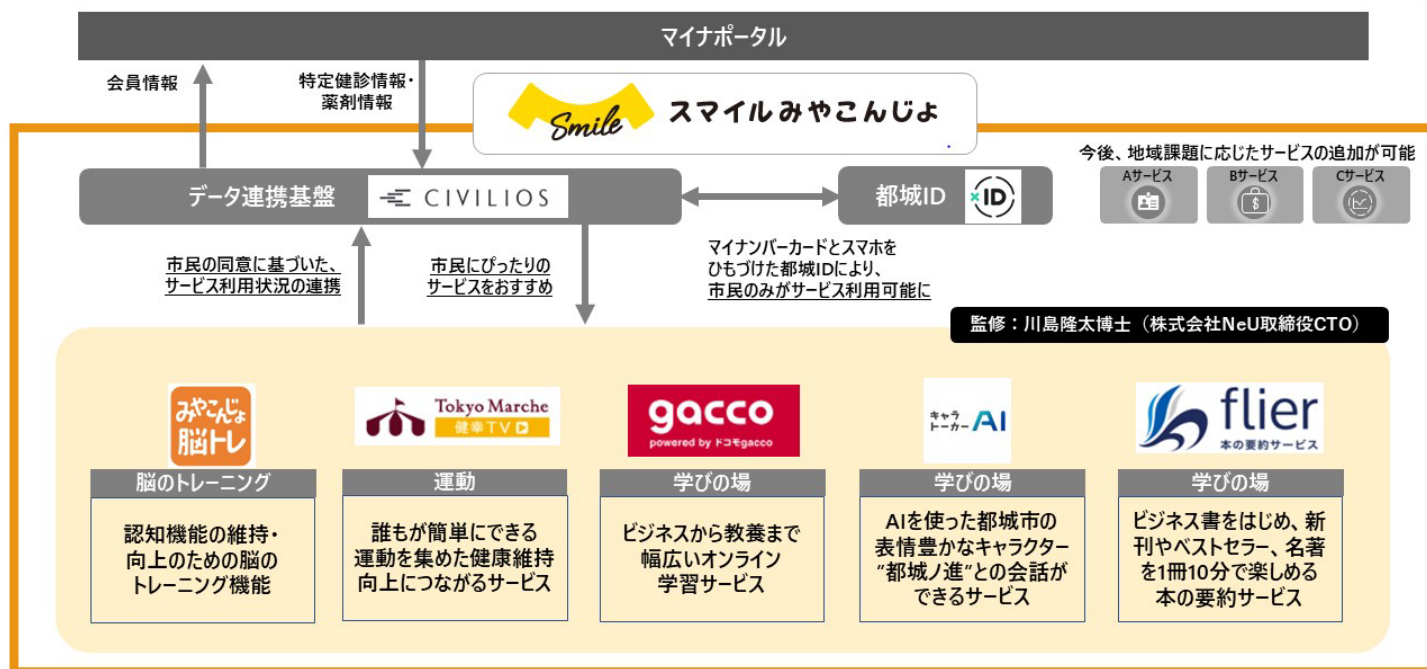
マイナポータル

会員情報

特定健診情報・薬剤情報

Smile スマイルみやこんじょ

今後、地域課題に応じたサービスの追加が可能

Aサービス

Bサービス

Cサービス

データ連携基盤 CIVILIOS

都城ID ID

市民の同意に基づいた、サービス利用状況の連携

市民にぴったりのサービスをおすすめ

マイナンバーカードとスマホをひもづけた都城IDにより、市民のみがサービス利用可能に

監修：川島隆太博士（株式会社NeU取締役CTO）

みやこんじょ脳トレ

脳のトレーニング

認知機能の維持・向上のための脳のトレーニング機能

Tokyo Marche 健幸TV

運動

誰もが簡単にできる運動を集めた健康維持向上につながるサービス

gacco powered by ドコモgacco

学びの場

ビジネスから教養まで幅広いオンライン学習サービス

キャラトーカーAI

学びの場

AIを使った都城市の表情豊かなキャラクター"都城ノ進"との会話ができるサービス

flier 本の要約サービス

学びの場

ビジネス書をはじめ、新刊やベストセラー、名著を1冊10分で楽しめる本の要約サービス